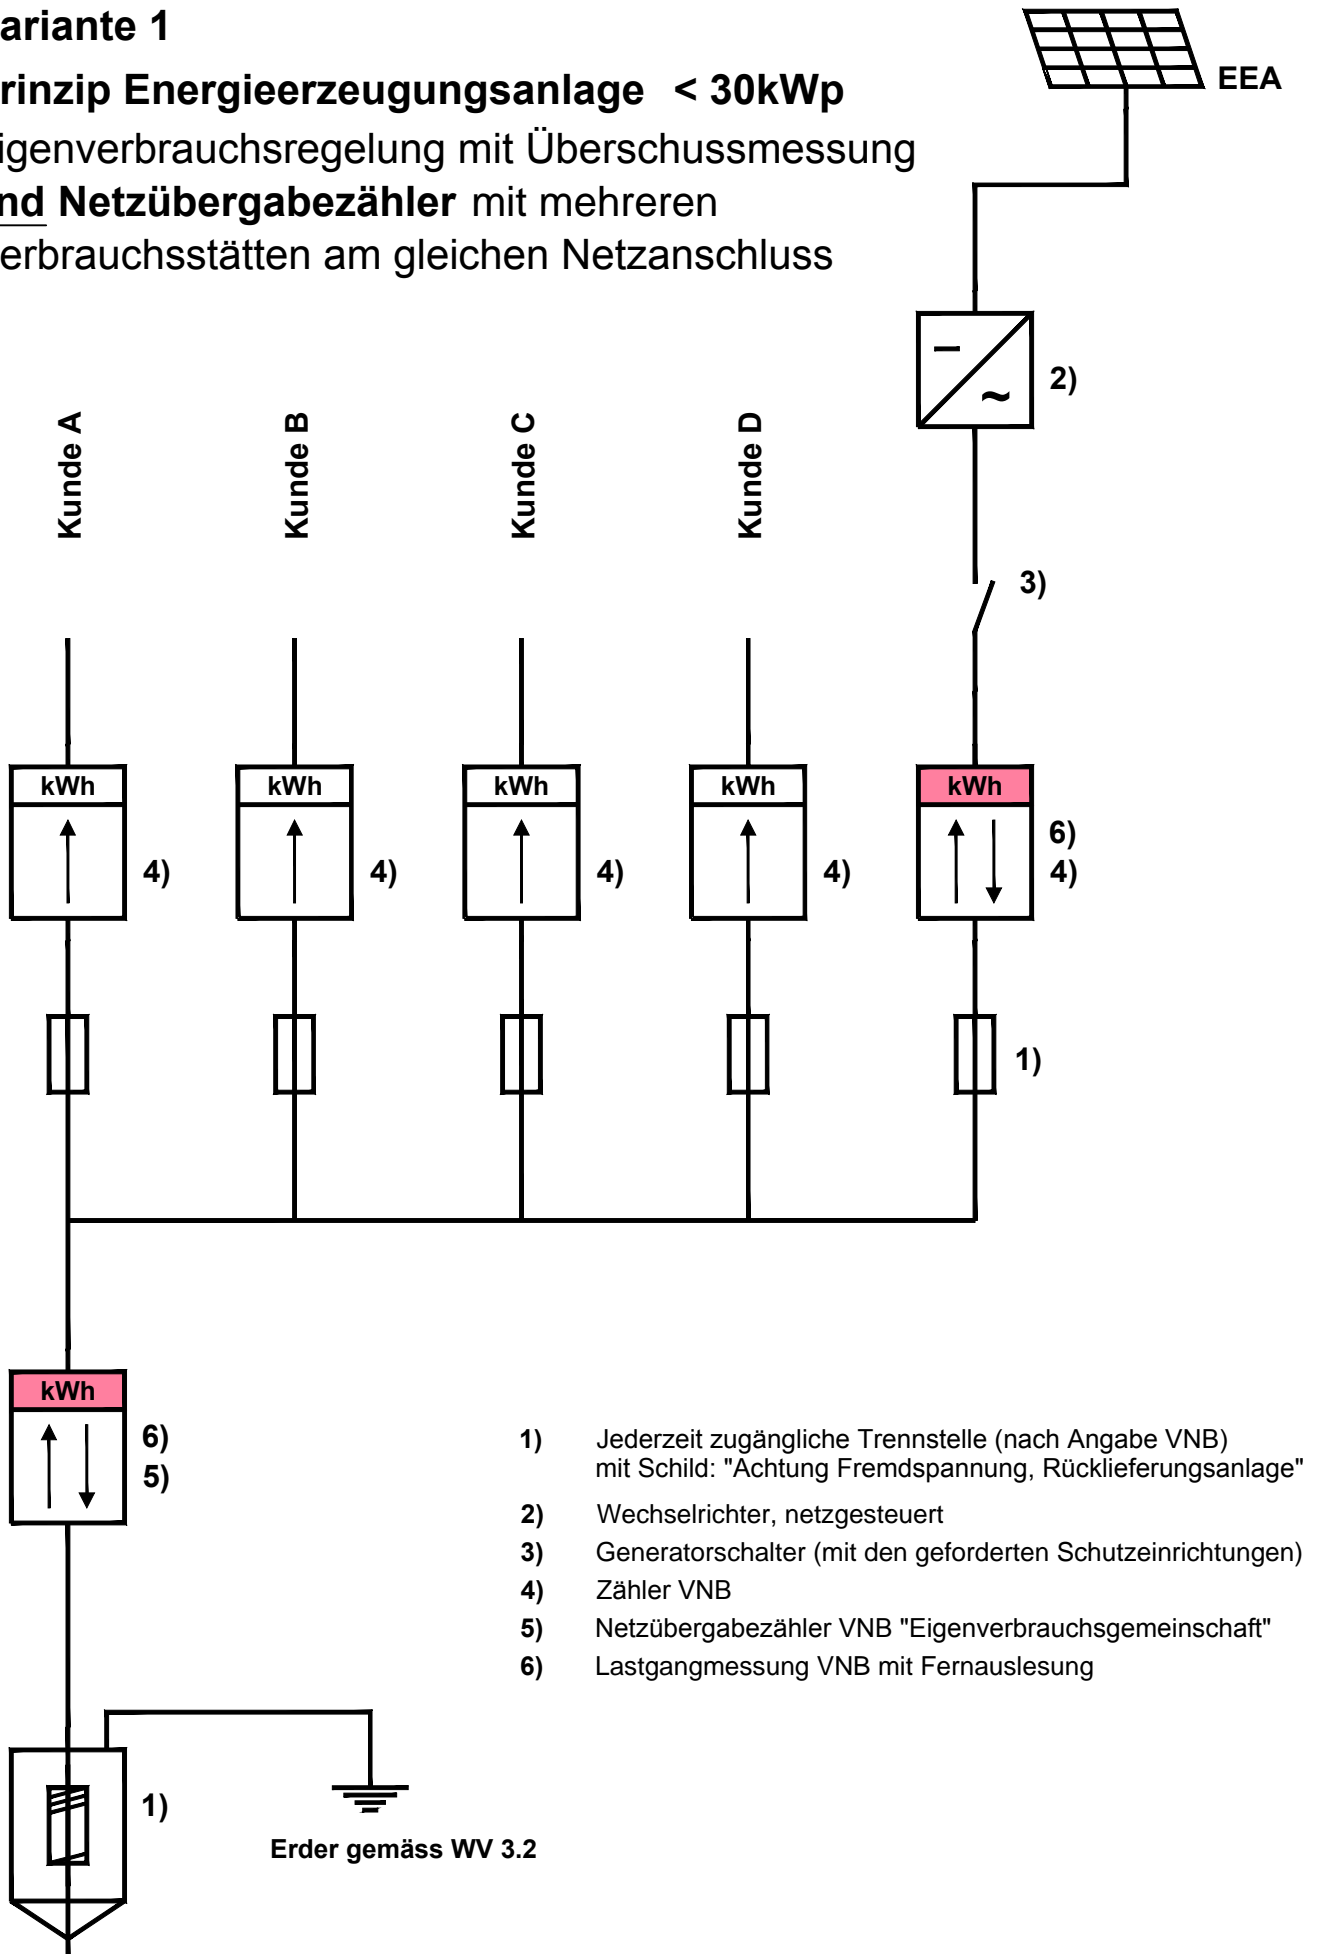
ariante 1
rinzip Energieerzeugungsanlage < 30kWp
igenverbrauchsregelung mit Überschussmessung
nd Netzübergabezähler mit mehreren
erbrauchsstätten am gleichen Netzanschluss

EEA

2)

Kunde A

Kunde B

Kunde C

Kunde D

3)

kWh

4)

kWh

4)

kWh

4)

kWh

4)

kWh

6)
4)

1)

kWh

6)
5)

1) Jederzeit zugängliche Trennstelle (nach Angabe VNB) mit Schild: "Achtung Fremdspannung, Rücklieferungsanlage"

2) Wechselrichter, netzgesteuert

3) Generatorschalter (mit den geforderten Schutzeinrichtungen)

4) Zähler VNB

5) Netzübergabezähler VNB "Eigenverbrauchsgemeinschaft"

6) Lastgangmessung VNB mit Fernauslesung

1)

Erder gemäss WV 3.2